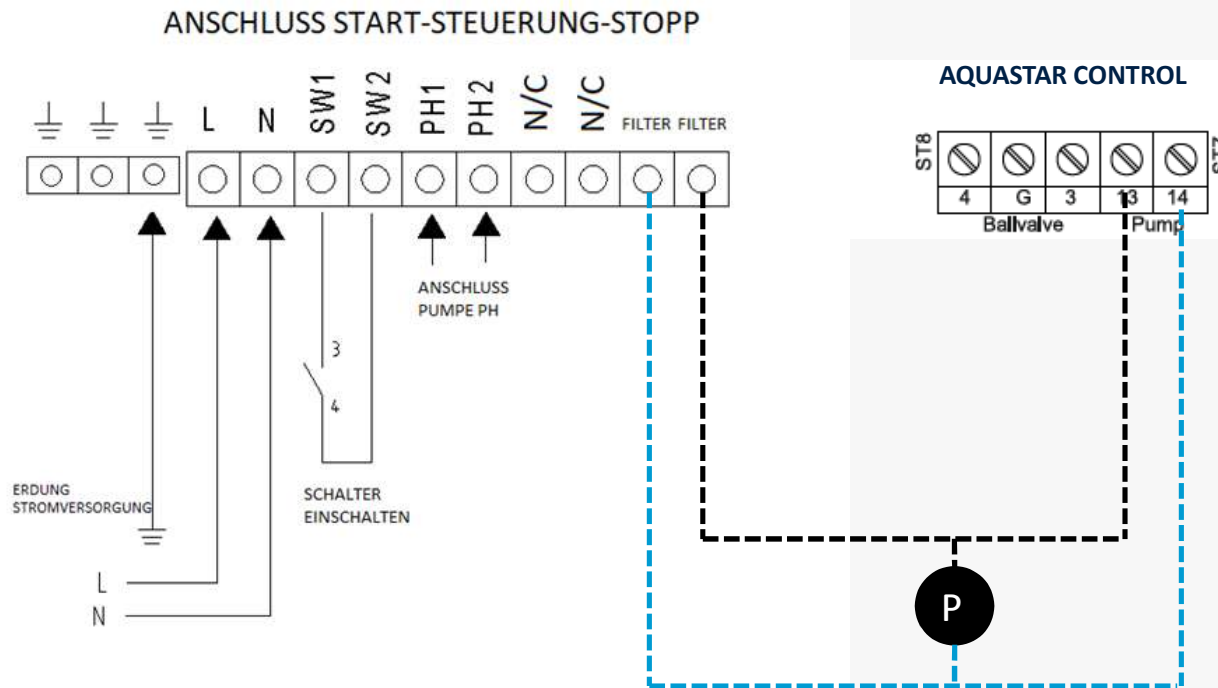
ANSCHLUSS START-STEUERUNG-STOPP

AQUASTAR CONTROL

L N SW1 SW2 PH1 PH2 N/C N/C FILTER FILTER

ST8

| 4 | G | 3 | 13 | 14 |
|---|---|---|---|---|

Ballvalve Pump

ANSCHLUSS PUMPE PH

3

4

SCHALTER EINSCHALTEN

ERDUNG STROMVERSORGUNG

L

N

P